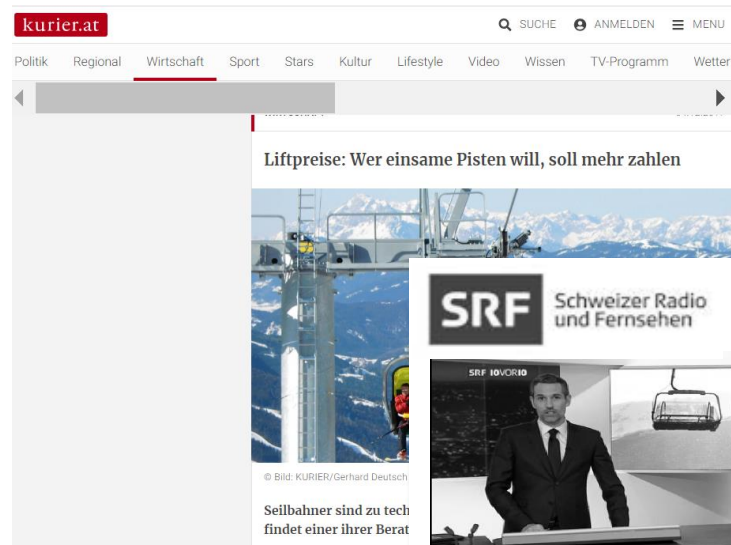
kurier.at

SUCHE ANMELDEN MENU

Politik Regional Wirtschaft Sport Stars Kultur Lifestyle Video Wissen TV-Programm Wetter

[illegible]

Liftpreise: Wer einsame Pisten will, soll mehr zahlen

© Bild: KURIER/Gerhard Deutsch

Seilbahner sind zu tech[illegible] findet einer ihrer Berat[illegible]

SRF Schweizer Radio und Fernsehen

SRF 10VOR10